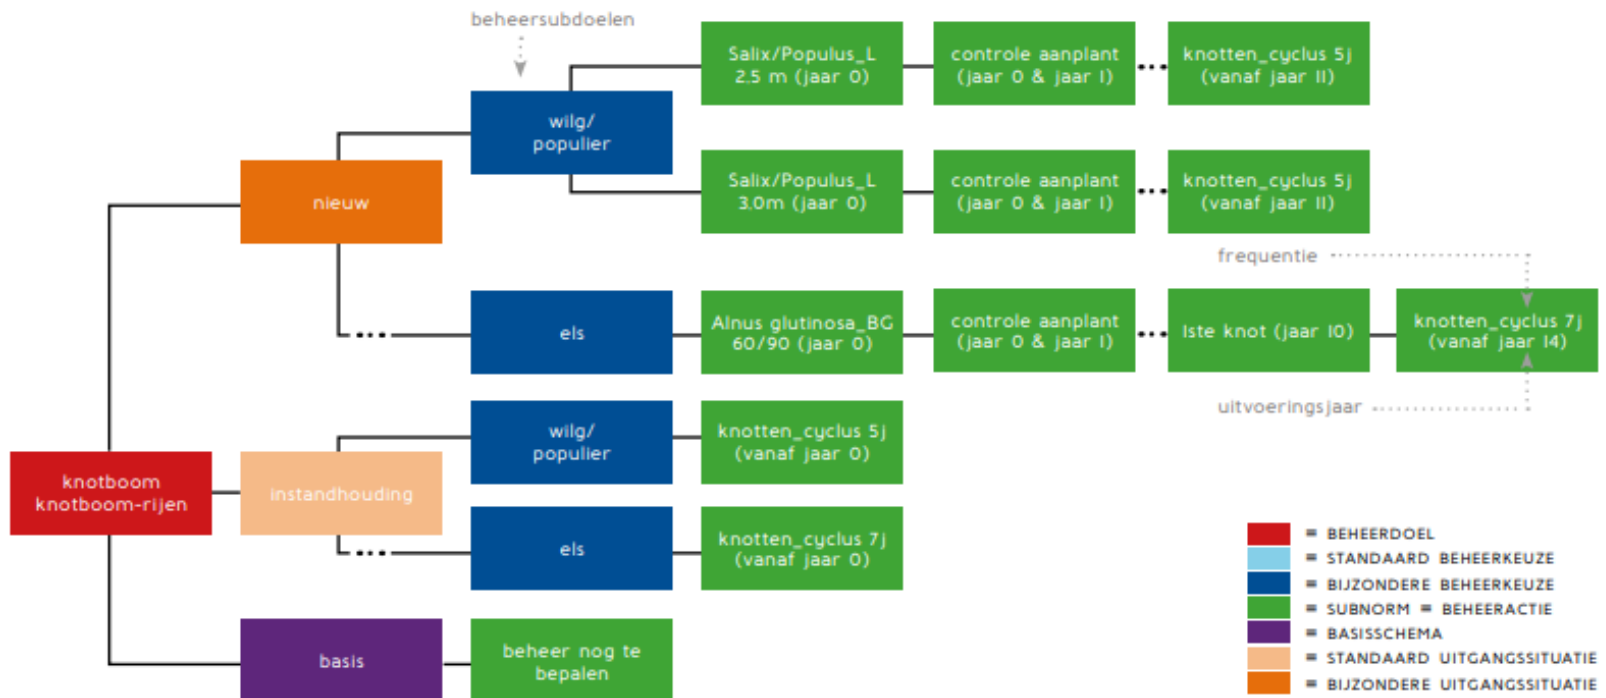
beheersubdoelen

knotboom knotboom-rijen

nieuw

wilg/ populier

Salix/Populus_L 2.5 m (jaar 0)

controle aanplant (jaar 0 & jaar 1)

knotten_cyclus 5j (vanaf jaar 11)

Salix/Populus_L 3.0m (jaar 0)

controle aanplant (jaar 0 & jaar 1)

knotten_cyclus 5j (vanaf jaar 11)

frequentie

els

Alnus glutinosa_BG 60/90 (jaar 0)

controle aanplant (jaar 0 & jaar 1)

1ste knot (jaar 10)

knotten_cyclus 7j (vanaf jaar 14)

uitvoeringsjaar

instandhouding

wilg/ populier

knotten_cyclus 5j (vanaf jaar 0)

els

knotten_cyclus 7j (vanaf jaar 0)

basis

beheer nog te bepalen

= BEHEERDOEL
= STANDAARD BEHEERKEUZE
= BIJZONDERE BEHEERKEUZE
= SUBNORM = BEHEERACTIE
= BASISSCHEMA
= STANDAARD UITGANGSSITUATIE
= BIJZONDERE UITGANGSSITUATIE